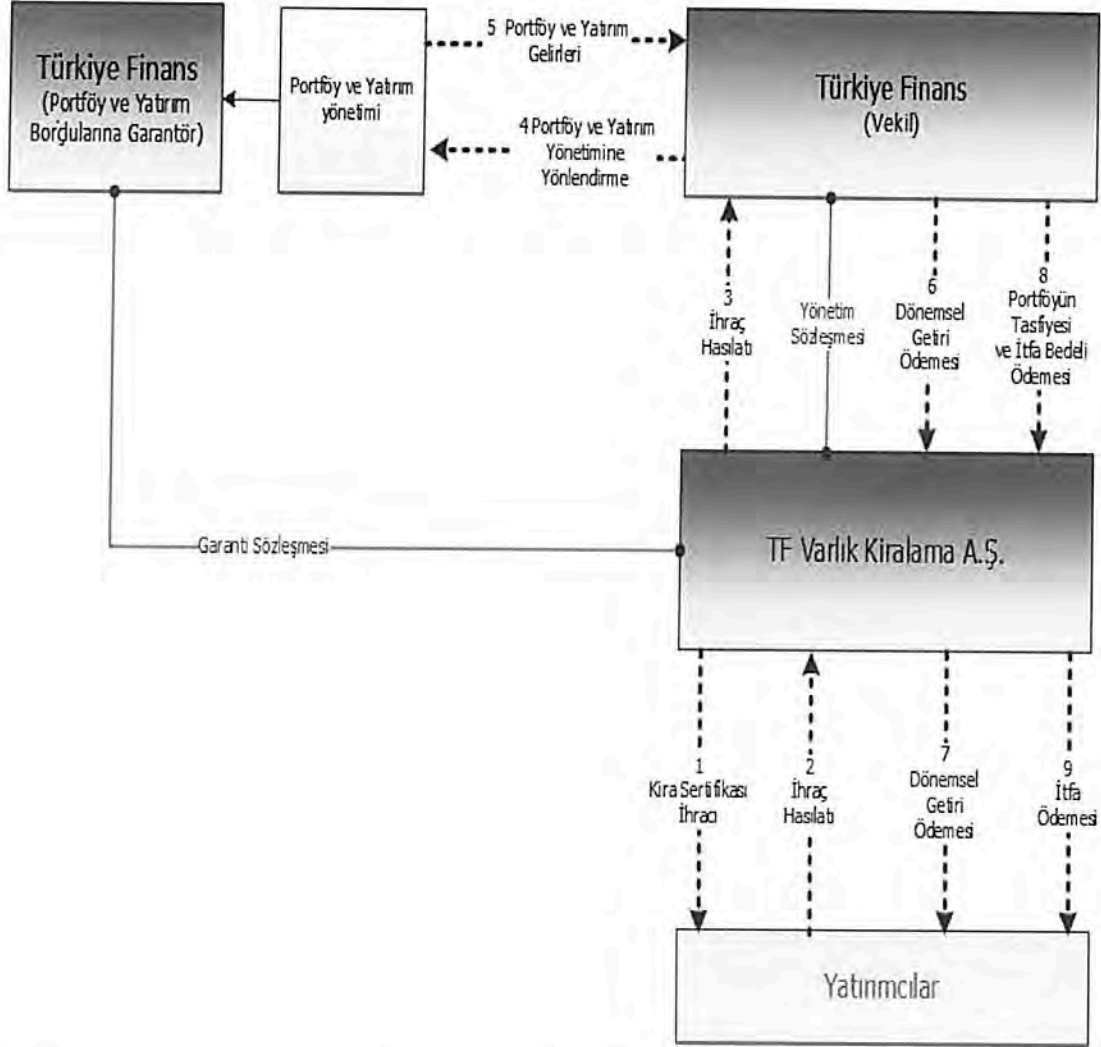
Türkiye Finans
(Portföy ve Yatırım Borçularına Garantör)

Portföy ve Yatırım yönetimi

5 Portföy ve Yatırım Gelirleri

4 Portföy ve Yatırım Yönetimine Yönlendirme

Türkiye Finans
(Vekil)

3
İhraç Hasılatı

Yönetim Sözleşmesi

6
Dönemsel Getiri Ödemesi

8
Portföyün Tasfiyesi ve İtfa Bedeli Ödemesi

Garanti Sözleşmesi

TF Varlık Kiralama A.Ş.

1
Kira Sertifikası İhracı

2
İhraç Hasılatı

7
Dönemsel Getiri Ödemesi

9
İtfa Ödemesi

Yatırımcılar